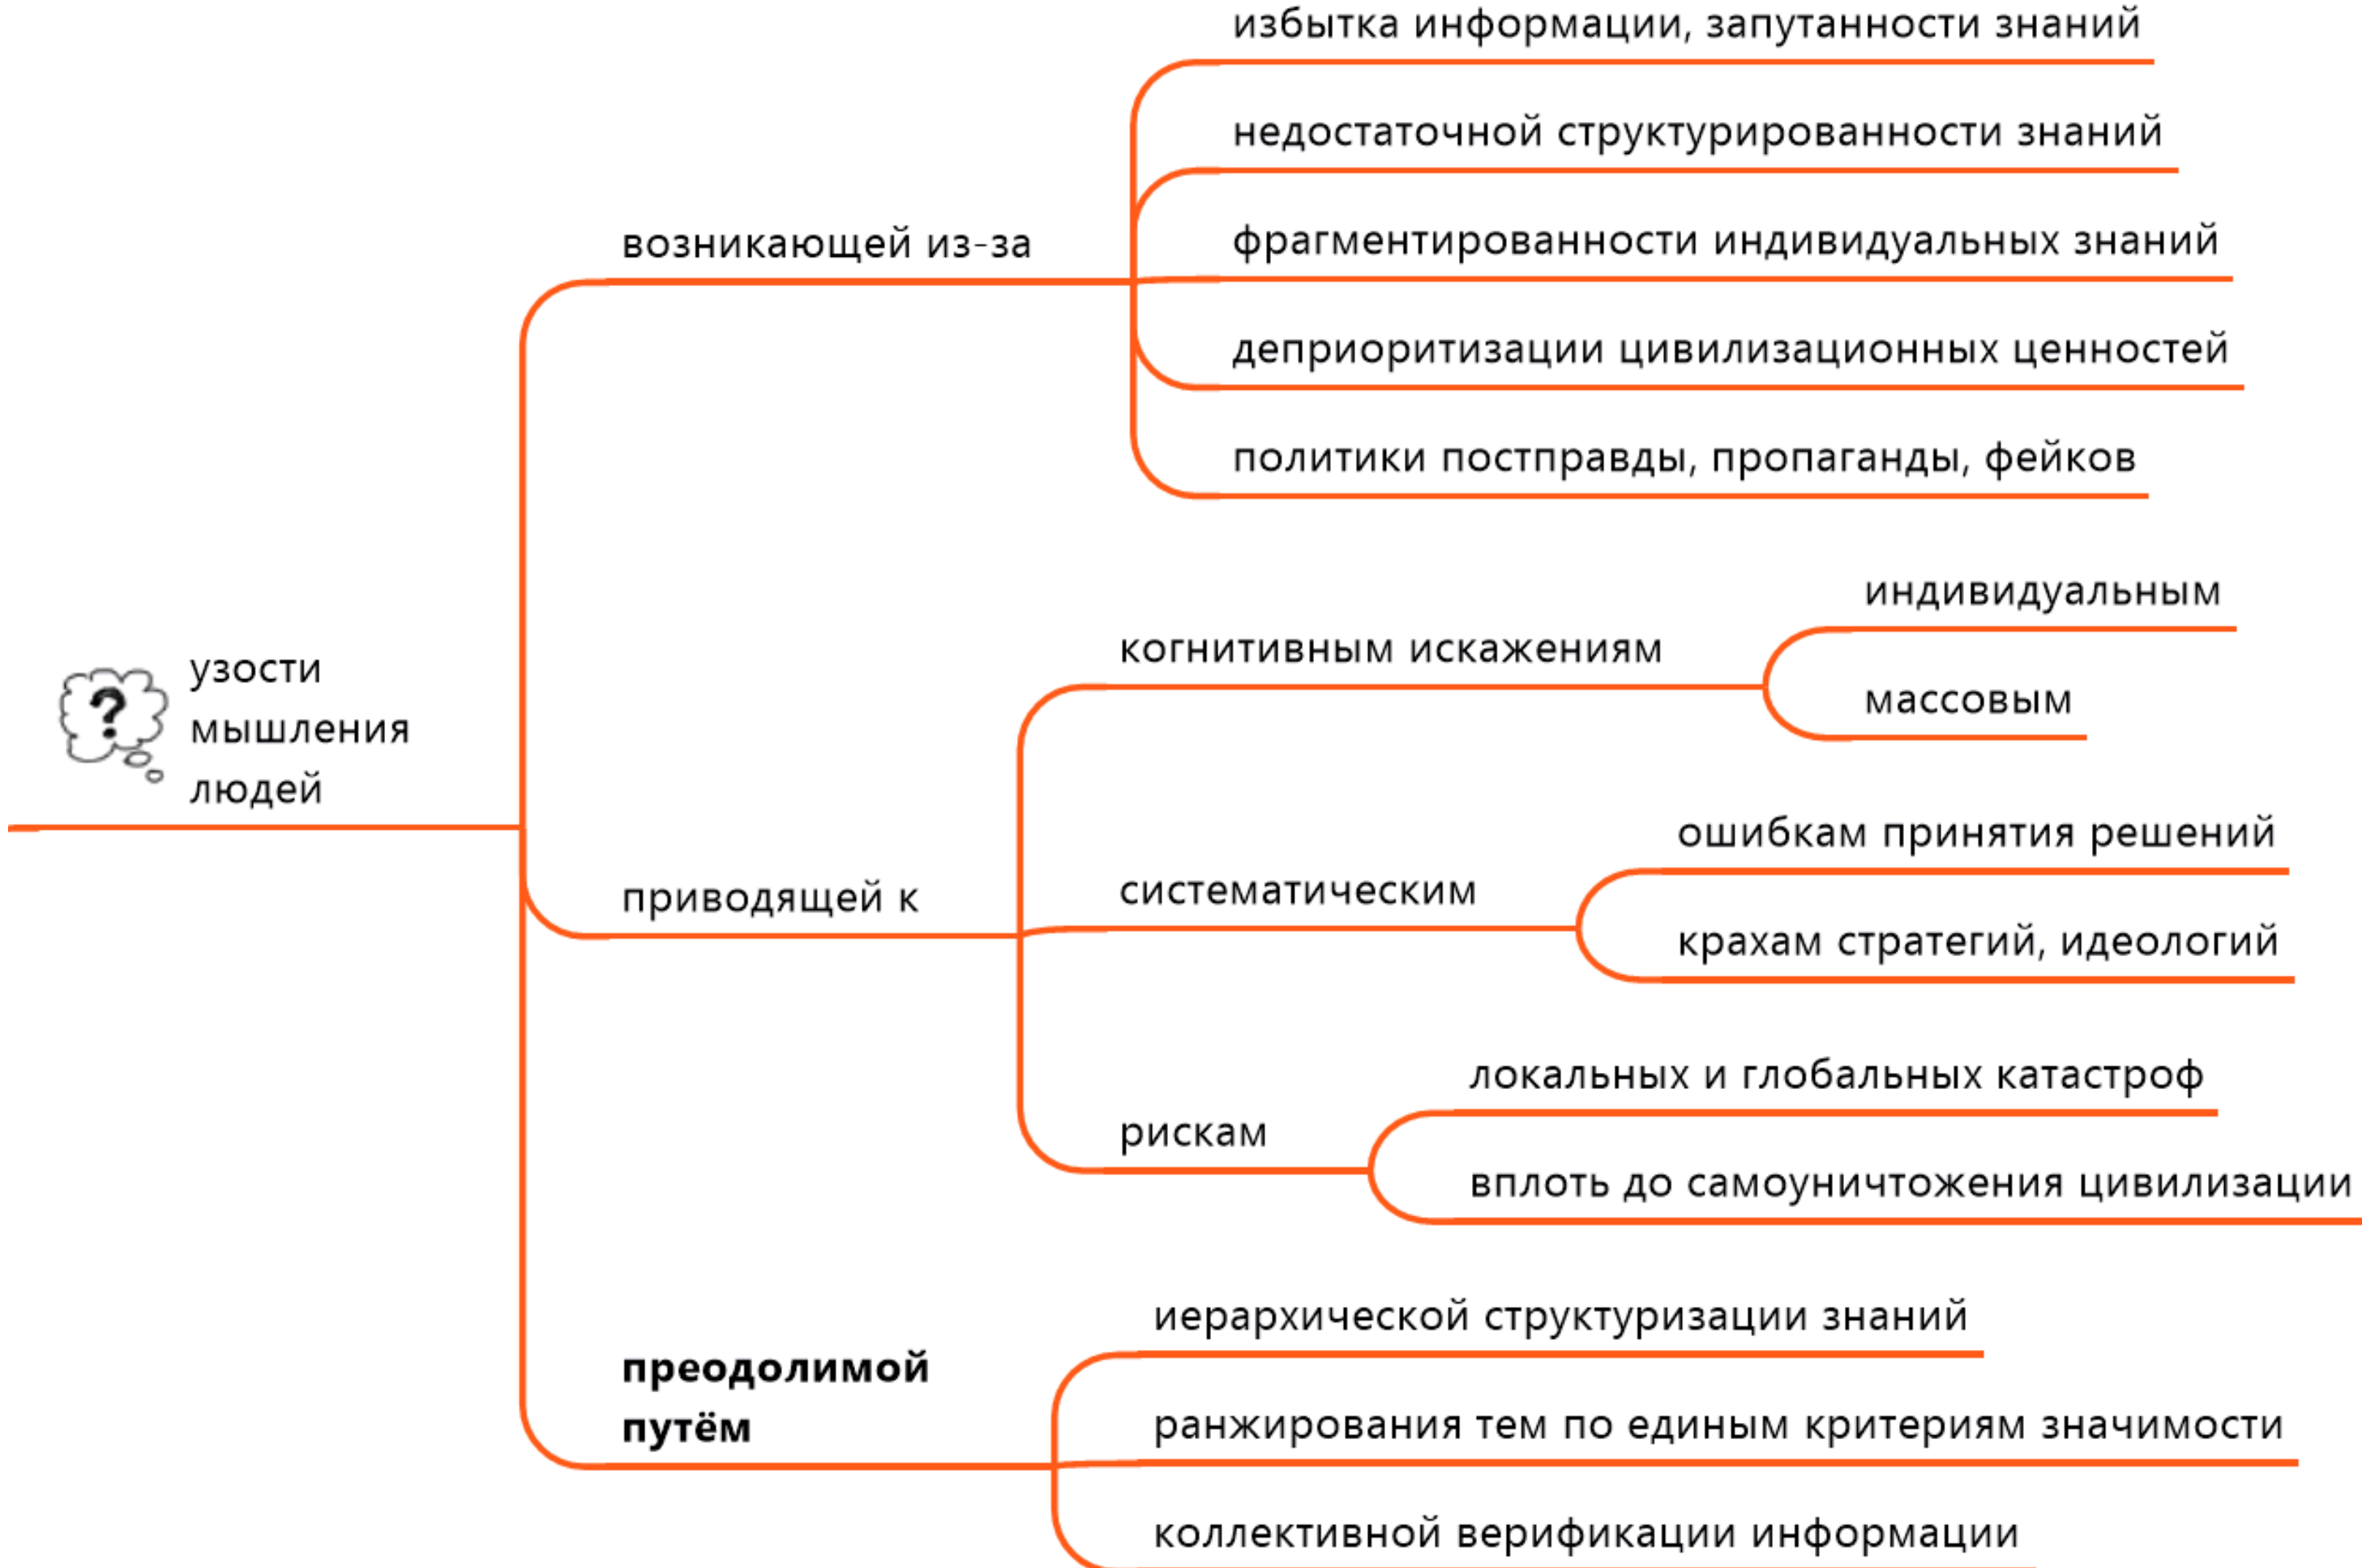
узости мышления людей

возникающей из-за

избытка информации, запутанности знаний

недостаточной структурированности знаний

фрагментированности индивидуальных знаний

деприоритизации цивилизационных ценностей

политики постправды, пропаганды, фейков

приводящей к

когнитивным искажениям

индивидуальным

массовым

систематическим

ошибкам принятия решений

крахам стратегий, идеологий

рискам

локальных и глобальных катастроф

вплоть до самоуничтожения цивилизации

**преодолимой путём**

иерархической структуризации знаний

ранжирования тем по единым критериям значимости

коллективной верификации информации